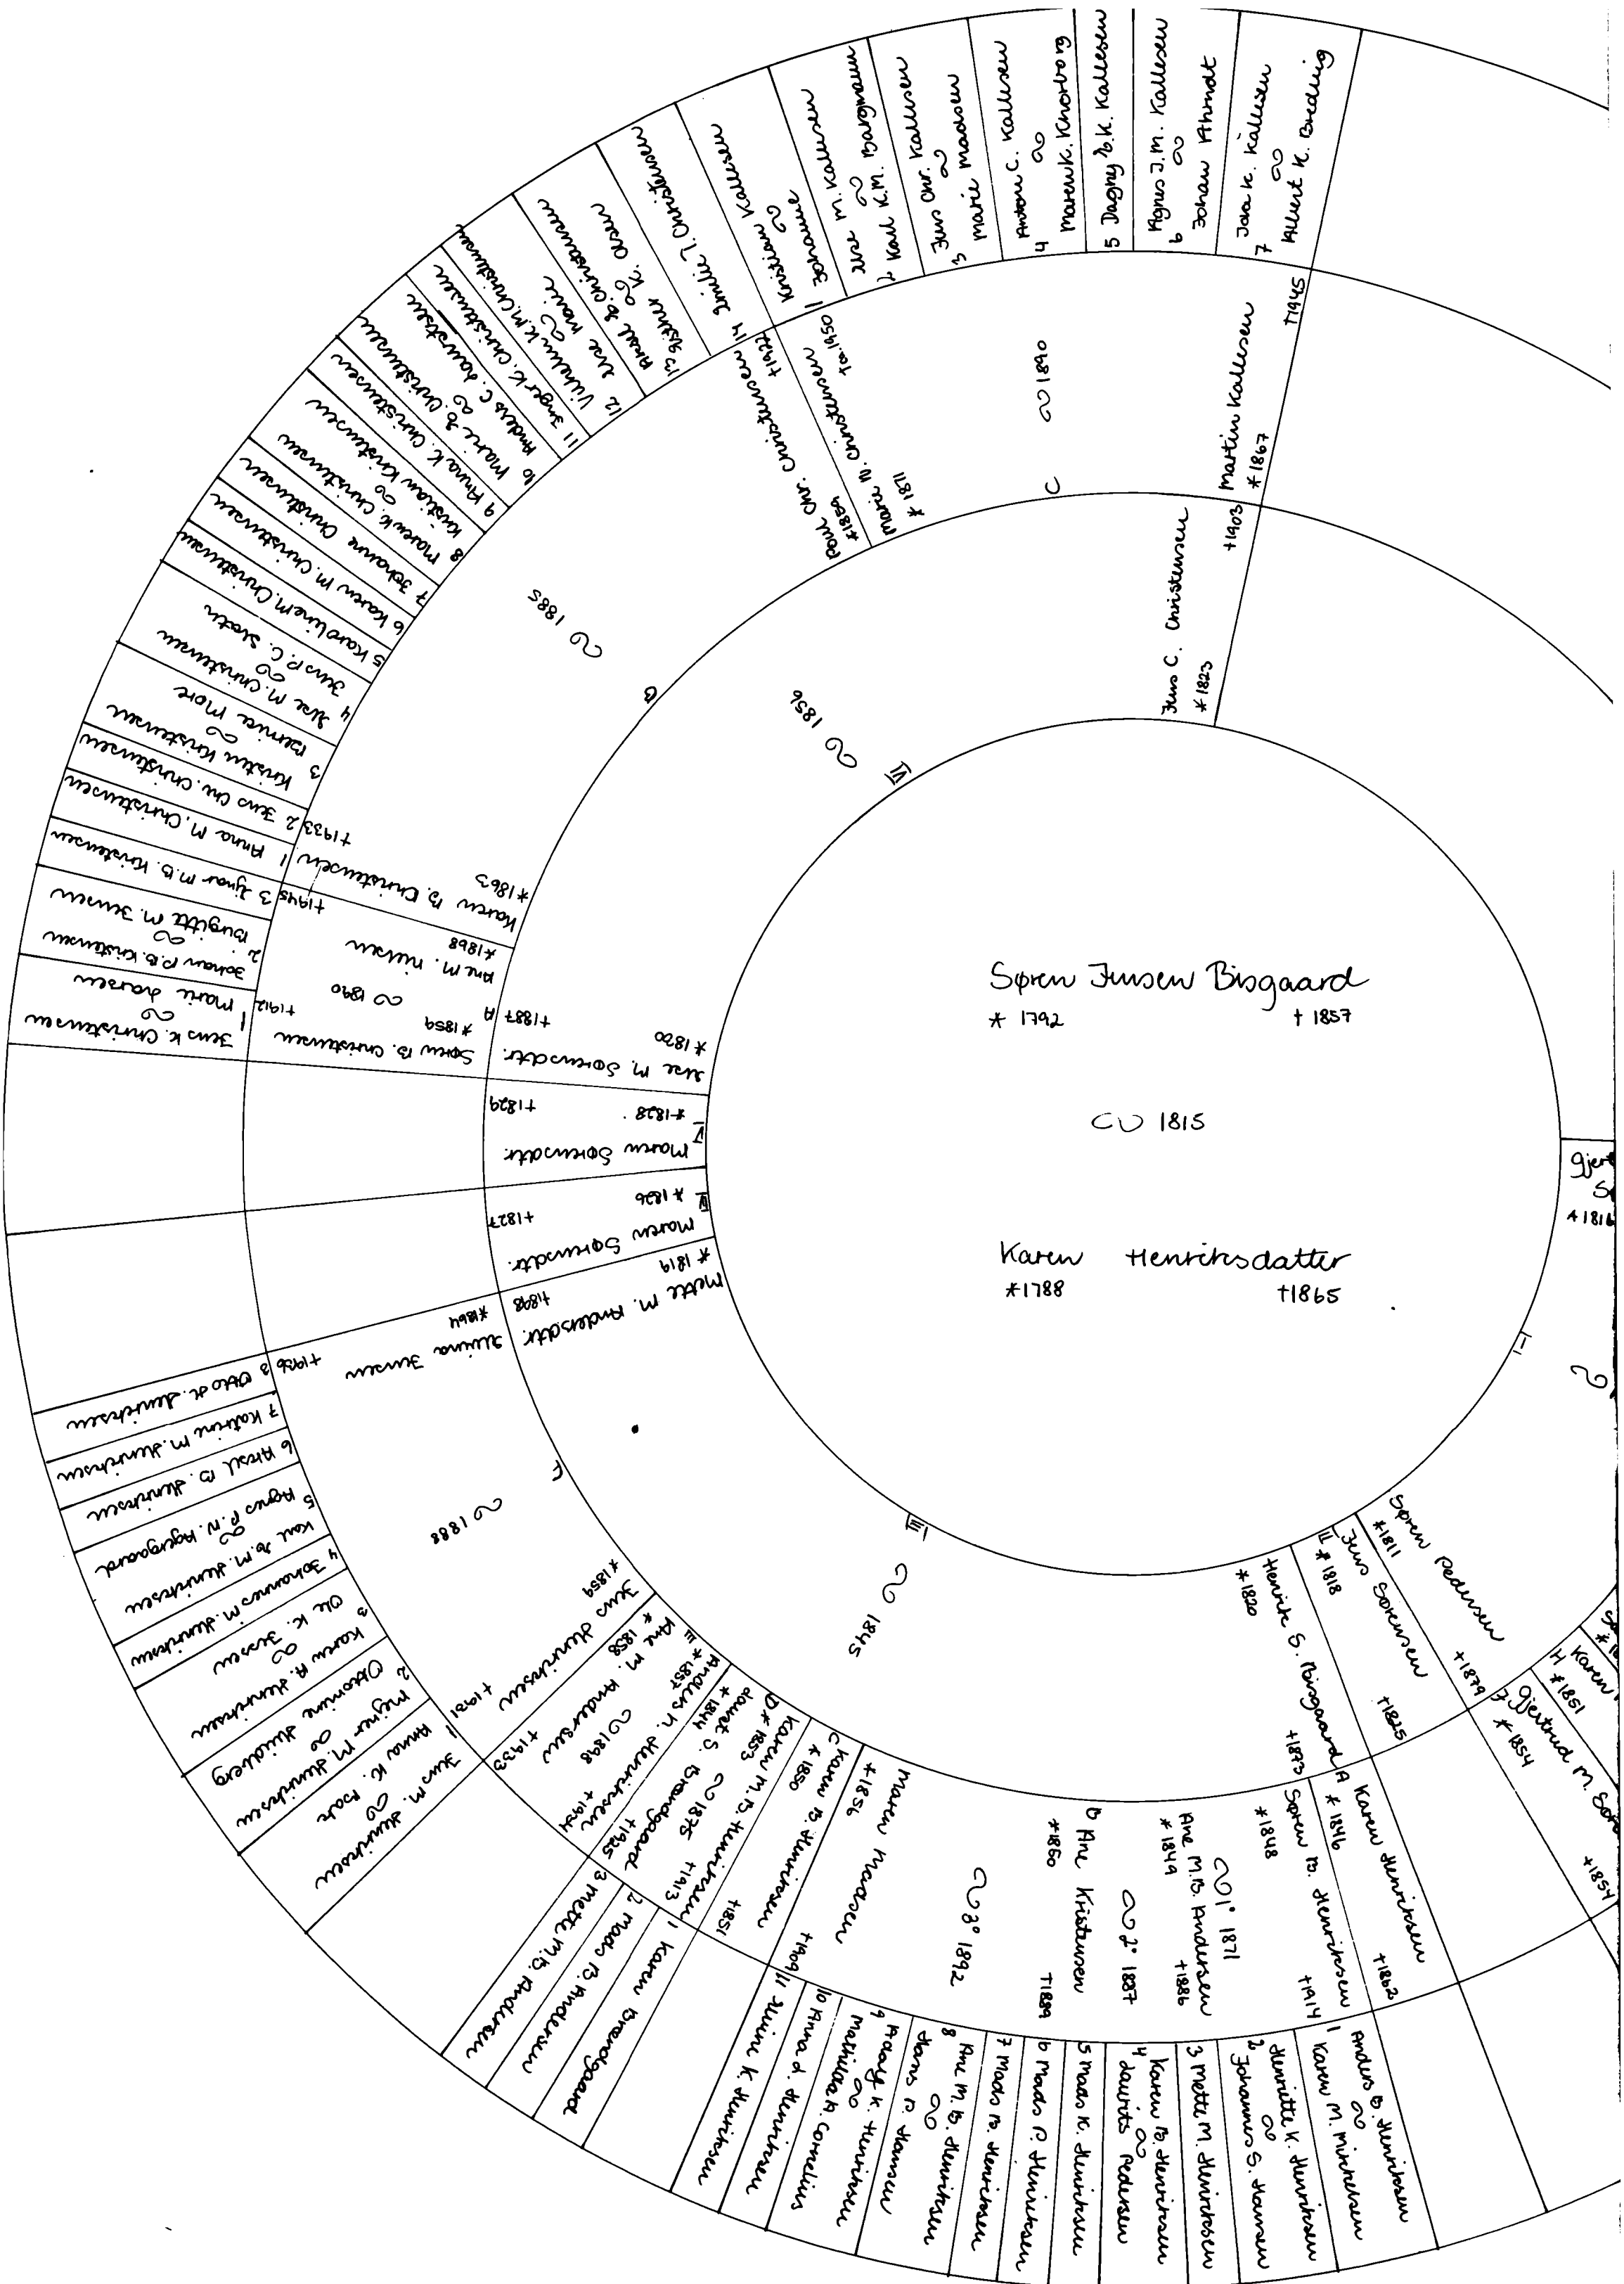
Søren Jensen Bisgaard
* 1792 † 1857

⚭ 1815

Karen Henriksdatter
*1788 †1865

Jens C. Christensen *1825 †1903
Martin Kallesen *1867 †1945
C ⚭ 1890
Poul Chr. Christensen *1854 †1911
Maren M. Christensen *1871 †1950

1 Kristian Kallesen ⚭ Johanne
2 Karl K.M. Kallesen ⚭ Ane M. Bøgmann
3 Jens Chr. Kallesen ⚭ Marie Madsen
4 Anton C. Kallesen ⚭ Maren K. Knorborg
5 Dagny B.K. Kallesen
6 Agnes J.M. Kallesen ⚭ Johan Ahrndt
7 Jens K. Kallesen ⚭ Hilbert K. Brdning

14 Emilie L. Christensen
13 Sidsel ⚭ Olsen
12 Ane Marie ⚭ Poul B. Christensen
11 Valdemar K.M. Christensen
10 Inger K. Christensen ⚭ Marie B. Christensen
9 Anna K. Christensen ⚭ Kristian Christensen
8 Maren K. Christensen
7 Johanne Christensen
6 Karen M. Christensen
5 Karoline M. Christensen ⚭ Jens P.C. Slots
4 Ane M. Christensen ⚭ Maria Møre
3 Kristian Kristensen
2 Jens Chr. Christensen
1 Anna M. Christensen

B ⚭ 1885
VI ⚭ 1856
Karen B. Christensen *1863 †1933
Ane M. Nielsen *1868 †1945
3 Ingvar M.B. Kristensen ⚭ Birgitte M. Jensen
2 Johan P.B. Kristensen
1 Marie Larsen ⚭ Jens K. Christensen
A ⚭ 1890
Søren B. Christensen *1859 †1912
Ane M. Sørensdatter *1820 †1887
V Maren Sørensdatter *1828 †1829
IV Maren Sørensdatter *1826 †1827
Mette M. Andersdatter *1819 †1898
Juliane Jensen *1864 †1946

8 Otto K. Henriksen
7 Kathrine M. Henriksen
6 Harald B. Henriksen
5 Agnes P.N. Kragegaard ⚭ Karl B.M. Henriksen
4 Johannes M. Henriksen
3 Ole K. Jensen ⚭ Karen B. Henriksen
2 Ottomine Henriksen ⚭ Magnus M. Henriksen
1 Anna K. Rode ⚭ Jens M. Henriksen

F ⚭ 1888
Jens Henriksen *1859 †1901
III ⚭ 1845
E Ane M. Andersen *1858 †1939 ⚭ 1898
Anders H. Henriksen *1857 †1931
D Laurits S. Bredgaard *1844 †1925 ⚭ 1875
Karen M.B. Henriksen *1853 †1913
C Karen B. Henriksen *1850 †1851
Maren Madsen *1856 †1909
3 Mette M.B. Andersen
2 Mads B. Andersen
1 Karen Bredgaard

Søren Pedersen *1811 †1879
II Jens Sørensen *1818 †1825
Henrik S. Bisgaard *1820 †1893
A Karen Henriksen *1846 †1862
Søren B. Henriksen *1848 †1914
⚭1° 1871
Ane M.B. Andersen *1849 †1886
⚭2° 1887
B Ane Kristensen *1860 †1889
⚭3° 1892

1 Anders B. Henriksen ⚭ Karen M. Mikkelsen
2 Henriette K. Henriksen ⚭ Johannes S. Hansen
3 Mette M. Henriksen
4 Karen B. Henriksen ⚭ Laurits Pedersen
5 Mads K. Henriksen
6 Mads P. Henriksen
7 Mads B. Henriksen
8 Ane M.B. Henriksen ⚭ Hans P. Hansen
9 Adolf K. Henriksen ⚭ Mathilda K. Cornelius
10 Anna A. Henriksen
11 Minne K. Henriksen

I ⚭
Gjert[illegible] S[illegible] *181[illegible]
3 Gjertrud M. Sø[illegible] *1854 †1854
H Karen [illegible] *1851
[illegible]